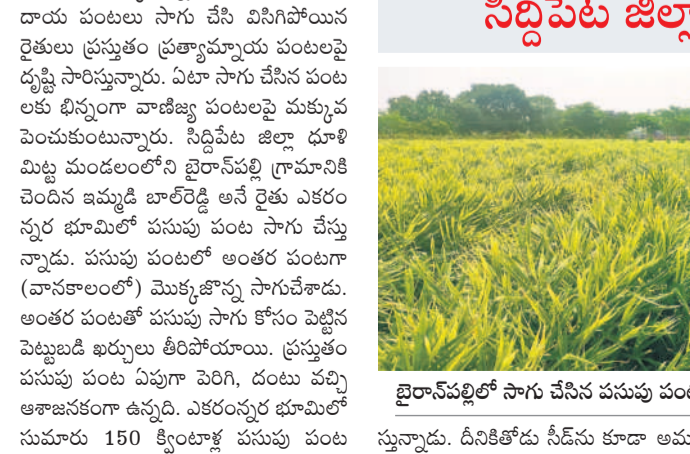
దాయ పంటలు సాగు చేసి విసిగిపోయిన రైతులు ప్రస్తుతం ప్రత్యామ్నాయ పంటలపై దృష్టి సారిస్తున్నారు. ఏటా సాగు చేసిన పంట లకు భిన్నంగా వాణిజ్య పంటలపై మక్కువ పెంచుకుంటున్నారు. సిద్దిపేట జిల్లా ధూళి మిట్ట మండలంలోని బైరాన్‌పల్లి గ్రామానికి చెందిన ఇమ్మడి బాల్‌రెడ్డి అనే రైతు ఎకరం న్నర భూమిలో పసుపు పంట సాగు చేస్తు న్నాడు. పసుపు పంటలో అంతర పంటగా (వానకాలంలో) మొక్కజొన్న సాగుచేశాడు. అంతర పంటతో పసుపు సాగు కోసం పెట్టిన పెట్టుబడి ఖర్చులు తీరిపోయాయి. ప్రస్తుతం పసుపు పంట ఏపుగా పెరిగి, దంటు వచ్చి ఆశాజనకంగా ఉన్నది. ఎకరంన్నర భూమిలో సుమారు 150 క్వింటాళ్ల పసుపు పంట

సిద్దిపేట జిల్లా

బైరాన్‌పల్లిలో సాగు చేసిన పసుపు పంట

స్తున్నాడు. దీనికితోడు సీడ్‌ను కూడా అమ